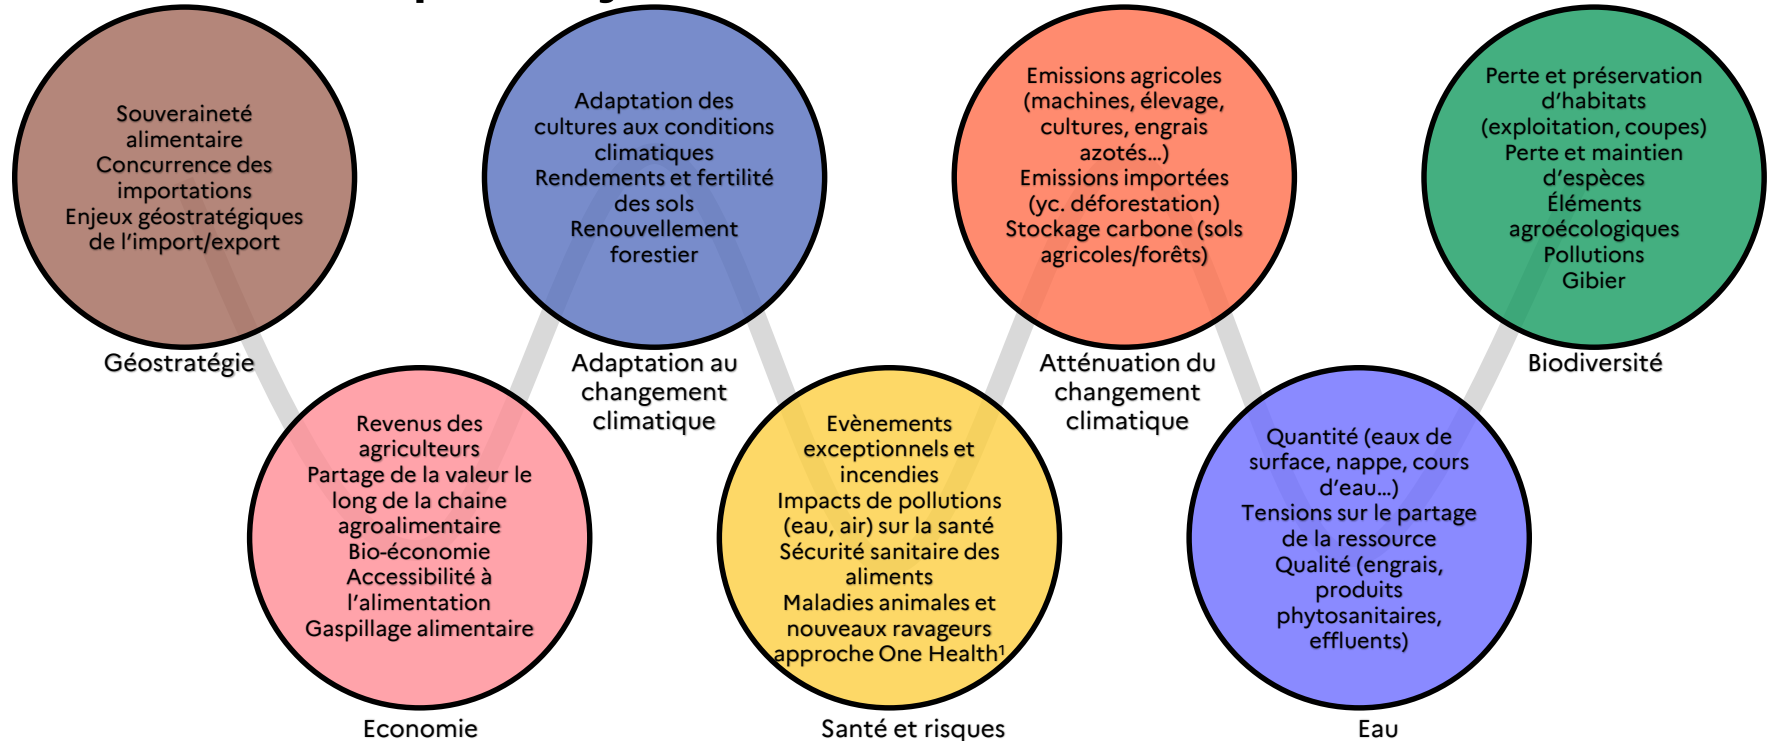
Souveraineté alimentaire
Concurrence des importations
Enjeux géostratégiques de l'import/export

Géostratégie

Revenus des agriculteurs
Partage de la valeur le long de la chaine agroalimentaire
Bio-économie
Accessibilité à l'alimentation
Gaspillage alimentaire

Economie

Adaptation des cultures aux conditions climatiques
Rendements et fertilité des sols
Renouvellement forestier

Adaptation au changement climatique

Evènements exceptionnels et incendies
Impacts de pollutions (eau, air) sur la santé
Sécurité sanitaire des aliments
Maladies animales et nouveaux ravageurs
approche One Health$^1$

Santé et risques

Emissions agricoles (machines, élevage, cultures, engrais azotés…)
Emissions importées (yc. déforestation)
Stockage carbone (sols agricoles/forêts)

Atténuation du changement climatique

Quantité (eaux de surface, nappe, cours d'eau…)
Tensions sur le partage de la ressource
Qualité (engrais, produits phytosanitaires, effluents)

Eau

Perte et préservation d'habitats (exploitation, coupes)
Perte et maintien d'espèces
Éléments agroécologiques
Pollutions
Gibier

Biodiversité